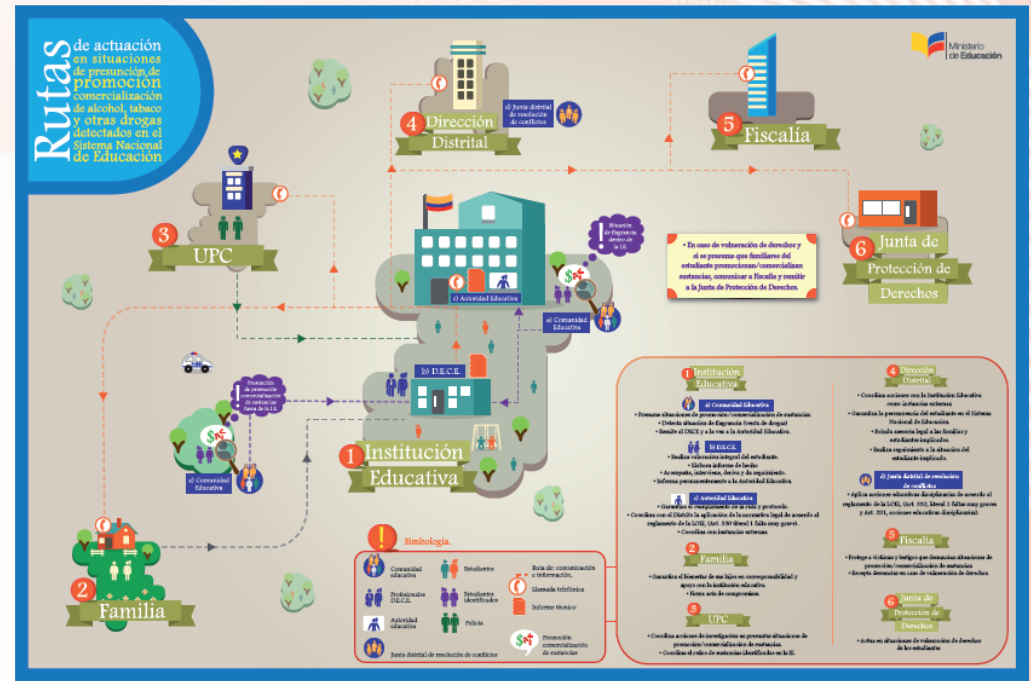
Rutas de actuación en situaciones de presunción de promoción comercialización de alcohol, tabaco y otras drogas detectados en el Sistema Nacional de Educación

Ministerio de Educación

d) Junta distrital de resolución de conflictos

4 Dirección Distrital

5 Fiscalía

3 UPC

6 Junta de Protección de Derechos

• En caso de vulneración de derechos y si se presume que familiares del estudiante promocionan/comercializan sustancias, comunicar a Fiscalía y remitir a la Junta de Protección de Derechos.

Situación de flagrancia dentro de la I.E.

c) Autoridad Educativa

a) Comunidad Educativa

b) D.E.C.E.

Promoción de promoción comercialización de sustancias fuera de la I.E.

a) Comunidad Educativa

1 Institución Educativa

2 Familia

Simbología.

Comunidad educativa
Estudiantes
Ruta de: comunicación e información.
Profesionales D.E.C.E.
Estudiantes identificados
Llamada telefónica
Autoridad educativa
Policía
Informe técnico
Junta distrital de resolución de conflictos
Promoción comercialización sustancias

1 Institución Educativa

a) Comunidad Educativa
• Presume situaciones de promoción/comercialización de sustancias.
• Detecta situación de flagrancia (venta de drogas)
• Remite al DECE y a la vez a la Autoridad Educativa.

b) D.E.C.E.
• Realiza valoración integral del estudiante.
• Elabora informe de hecho
• Acompaña, interviene, deriva y da seguimiento.
• Informa permanentemente a la Autoridad Educativa.

c) Autoridad Educativa
• Garantiza el cumplimiento de la ruta y protocolo.
• Coordina con el Distrito la aplicación de la normativa legal de acuerdo al reglamento de la LOEI, (Art. 330 literal 1 falta muy grave).
• Coordina con instancias externas.

2 Familia
• Garantiza el bienestar de sus hijos en corresponsabilidad y apoyo con la institución educativa.
• Firma acta de compromiso.

3 UPC
• Coordina acciones de investigación en presuntas situaciones de promoción/comercialización de sustancias.
• Coordina el retiro de sustancias identificadas en la IE.

4 Dirección Distrital
• Coordina acciones con la Institución Educativa como instancias externas.
• Garantiza la permanencia del estudiante en el Sistema Nacional de Educación.
• Brinda asesoría legal a las familias y estudiantes implicados.
• Realiza seguimiento a la situación del estudiante implicado.

d) Junta distrital de resolución de conflictos
• Aplica acciones educativas disciplinarias de acuerdo al reglamento de la LOEI, (Art. 330, literal 1 faltas muy graves y Art. 331, acciones educativas disciplinarias).

5 Fiscalía
• Protege a víctimas y testigos que denuncian situaciones de promoción/comercialización de sustancias.
• Receptar denuncias en caso de vulneración de derechos

6 Junta de Protección de Derechos
• Actúa en situaciones de vulneración de derechos de los estudiantes.